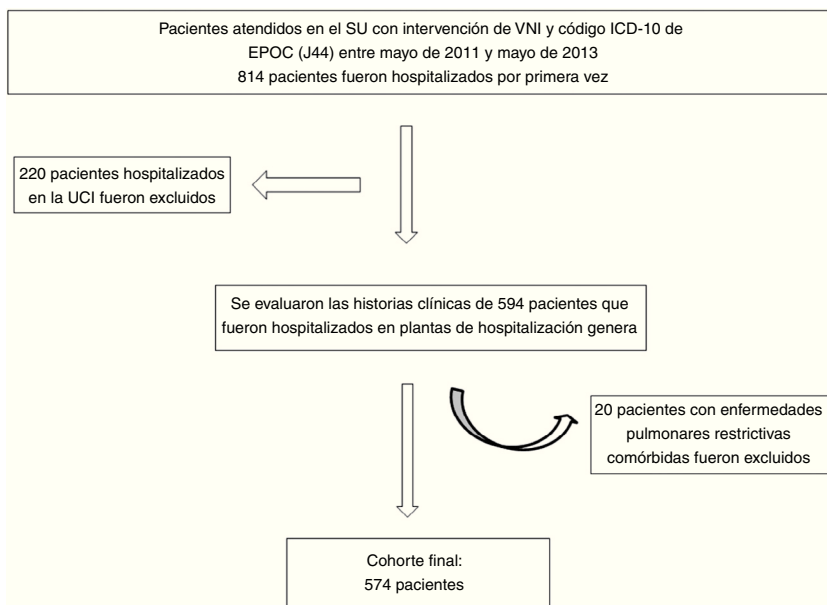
Pacientes atendidos en el SU con intervención de VNI y código ICD-10 de EPOC (J44) entre mayo de 2011 y mayo de 2013
814 pacientes fueron hospitalizados por primera vez

220 pacientes hospitalizados en la UCI fueron excluidos

Se evaluaron las historias clínicas de 594 pacientes que fueron hospitalizados en plantas de hospitalización genera

20 pacientes con enfermedades pulmonares restrictivas comórbidas fueron excluidos

Cohorte final:
574 pacientes